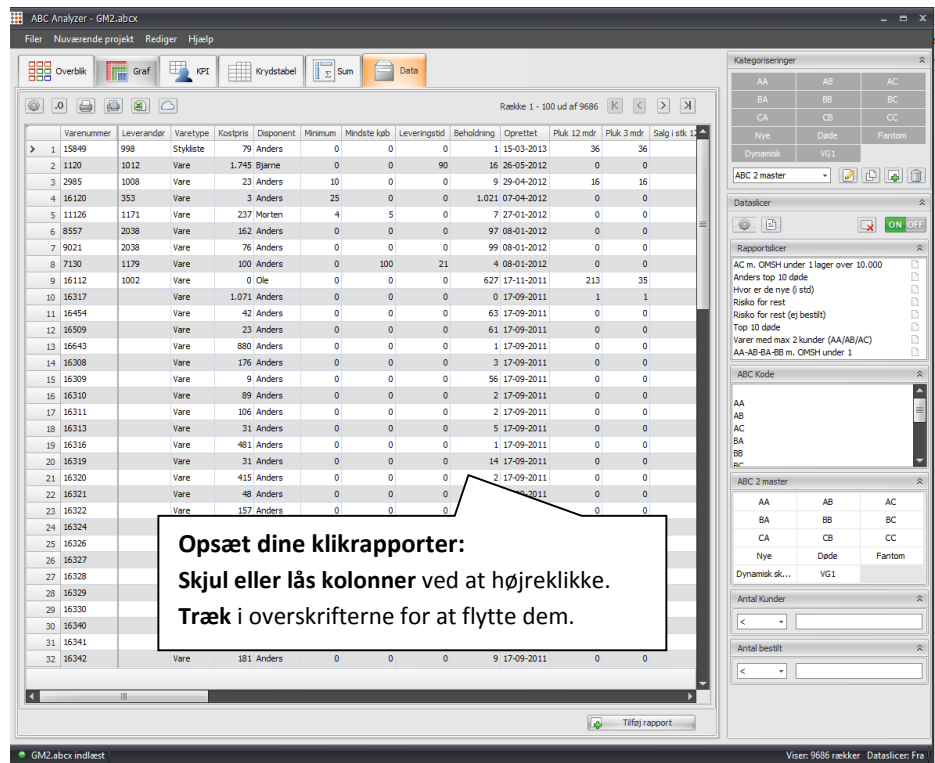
ABC Analyzer - GM2.abcx

Filer Nuværende projekt Rediger Hjælp

Overblik Graf KPI Krydstabel Sum Data

.0

Række 1 - 100 ud af 9686

| | Varenummer | Leverandør | Varetype | Kostpris | Disponent | Minimum | Mindste køb | Leveringstid | Beholdning | Oprettet | Pluk 12 mdr | Pluk 3 mdr | Salg i stk 12 |
|---|---|---|---|---|---|---|---|---|---|---|---|---|---|
| 1 | 15849 | 998 | Stykliste | 79 | Anders | 0 | 0 | 0 | 1 | 15-03-2013 | 36 | 36 | |
| 2 | 1120 | 1012 | Vare | 1.745 | Bjarne | 0 | 0 | 90 | 16 | 26-05-2012 | 0 | 0 | |
| 3 | 2985 | 1008 | Vare | 23 | Anders | 10 | 0 | 0 | 9 | 29-04-2012 | 16 | 16 | |
| 4 | 16120 | 353 | Vare | 3 | Anders | 25 | 0 | 0 | 1.021 | 07-04-2012 | 0 | 0 | |
| 5 | 11126 | 1171 | Vare | 237 | Morten | 4 | 5 | 0 | 7 | 27-01-2012 | 0 | 0 | |
| 6 | 8557 | 2038 | Vare | 162 | Anders | 0 | 0 | 0 | 97 | 08-01-2012 | 0 | 0 | |
| 7 | 9021 | 2038 | Vare | 76 | Anders | 0 | 0 | 0 | 99 | 08-01-2012 | 0 | 0 | |
| 8 | 7130 | 1179 | Vare | 100 | Anders | 0 | 100 | 21 | 4 | 08-01-2012 | 0 | 0 | |
| 9 | 16112 | 1002 | Vare | 0 | Ole | 0 | 0 | 0 | 267 | 17-11-2011 | 213 | 35 | |
| 10 | 16317 | | Vare | 1.071 | Anders | 0 | 0 | 0 | 0 | 17-09-2011 | 1 | 1 | |
| 11 | 16454 | | Vare | 42 | Anders | 0 | 0 | 0 | 63 | 17-09-2011 | 0 | 0 | |
| 12 | 16509 | | Vare | 23 | Anders | 0 | 0 | 0 | 61 | 17-09-2011 | 0 | 0 | |
| 13 | 16643 | | Vare | 880 | Anders | 0 | 0 | 0 | 1 | 17-09-2011 | 0 | 0 | |
| 14 | 16308 | | Vare | 176 | Anders | 0 | 0 | 0 | 3 | 17-09-2011 | 0 | 0 | |
| 15 | 16309 | | Vare | 9 | Anders | 0 | 0 | 0 | 56 | 17-09-2011 | 0 | 0 | |
| 16 | 16310 | | Vare | 89 | Anders | 0 | 0 | 0 | 2 | 17-09-2011 | 0 | 0 | |
| 17 | 16311 | | Vare | 106 | Anders | 0 | 0 | 0 | 2 | 17-09-2011 | 0 | 0 | |
| 18 | 16313 | | Vare | 31 | Anders | 0 | 0 | 0 | 5 | 17-09-2011 | 0 | 0 | |
| 19 | 16316 | | Vare | 481 | Anders | 0 | 0 | 0 | 1 | 17-09-2011 | 0 | 0 | |
| 20 | 16319 | | Vare | 31 | Anders | 0 | 0 | 0 | 14 | 17-09-2011 | 0 | 0 | |
| 21 | 16320 | | Vare | 415 | Anders | 0 | 0 | 0 | 2 | 17-09-2011 | 0 | 0 | |
| 22 | 16321 | | Vare | 48 | Anders | 0 | 0 | 0 | | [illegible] | 0 | 0 | |
| 23 | 16322 | | Vare | 157 | Anders | 0 | | | | | 0 | 0 | |
| 24 | 16324 | | | | | | | | | | | | |
| 25 | 16326 | | | | | | | | | | | | |
| 26 | 16327 | | | | | | | | | | | | |
| 27 | 16328 | | | | | | | | | | | | |
| 28 | 16329 | | | | | | | | | | | | |
| 29 | 16330 | | | | | | | | | | | | |
| 30 | 16340 | | | | | | | | | | | | |
| 31 | 16341 | | | | | | | | | | | | |
| 32 | 16342 | | Vare | 181 | Anders | 0 | 0 | 0 | 9 | 17-09-2011 | 0 | 0 | |

Opsæt dine klikrapporter:
Skjul eller lås kolonner ved at højreklikke.
Træk i overskrifterne for at flytte dem.

Tilføj rapport

Kategoriseringer
AA AB AC
BA BB BC
CA CB CC
Nye Døde Fantom
Dynamisk VG1
ABC 2 master

Dataslicer
ON OFF

Rapportslicer
AC m. OMSH under 1 lager over 10.000
Anders top 10 døde
Hvor er de nye (i std)
Risiko for rest
Risiko for rest (ej bestilt)
Top 10 døde
Varer med max 2 kunder (AA/AB/AC)
AA-AB-BA-BB m. OMSH under 1

ABC Kode
AA
AB
AC
BA
BB
BC

ABC 2 master
AA AB AC
BA BB BC
CA CB CC
Nye Døde Fantom
Dynamisk sk... VG1

Antal Kunder
<

Antal bestilt
<

GM2.abcx indlæst
Viser: 9686 rækker Dataslicer: Fra